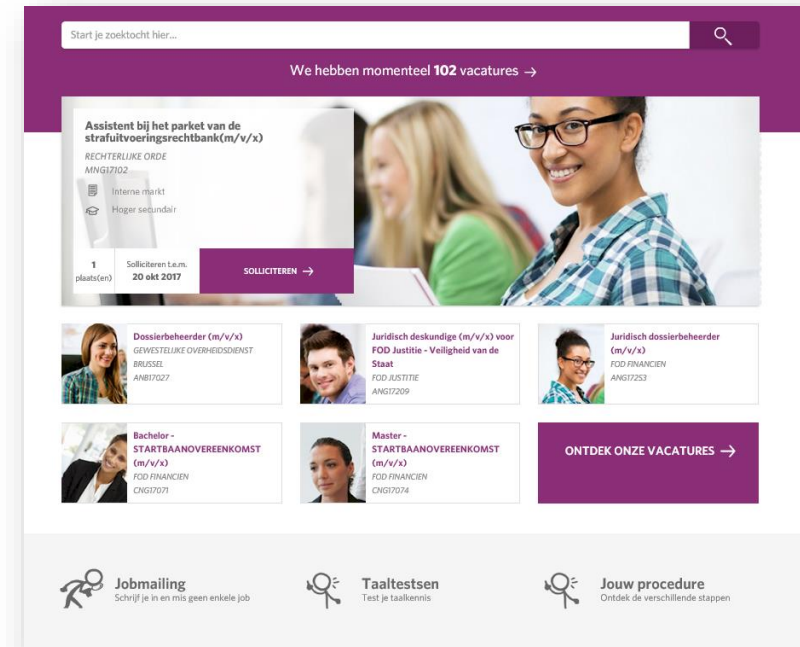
Start je zoektocht hier...

We hebben momenteel **102** vacatures →

Assistent bij het parket van de strafuitvoeringsrechtbank(m/v/x)
RECHTERLIJKE ORDE
MNG17102

Interne markt

Hoger secundair

1 plaats(en)

Solliciteren t.e.m. 20 okt 2017

SOLLICITEREN →

Dossierbeheerder (m/v/x)
GEWESTELIJKE OVERHEIDSDIENST
BRUSSEL
ANB17027

Juridisch deskundige (m/v/x) voor FOD Justitie - Veiligheid van de Staat
FOD JUSTITIE
ANG17209

Juridisch dossierbeheerder (m/v/x)
FOD FINANCIEN
ANG17253

Bachelor - STARTBAANOVEREENKOMST (m/v/x)
FOD FINANCIEN
CNG17071

Master - STARTBAANOVEREENKOMST (m/v/x)
FOD FINANCIEN
CNG17074

ONTDEK ONZE VACATURES →

Jobmailing
Schrijf je in en mis geen enkele job

Taaltestsen
Test je taalkennis

Jouw procedure
Ontdek de verschillende stappen